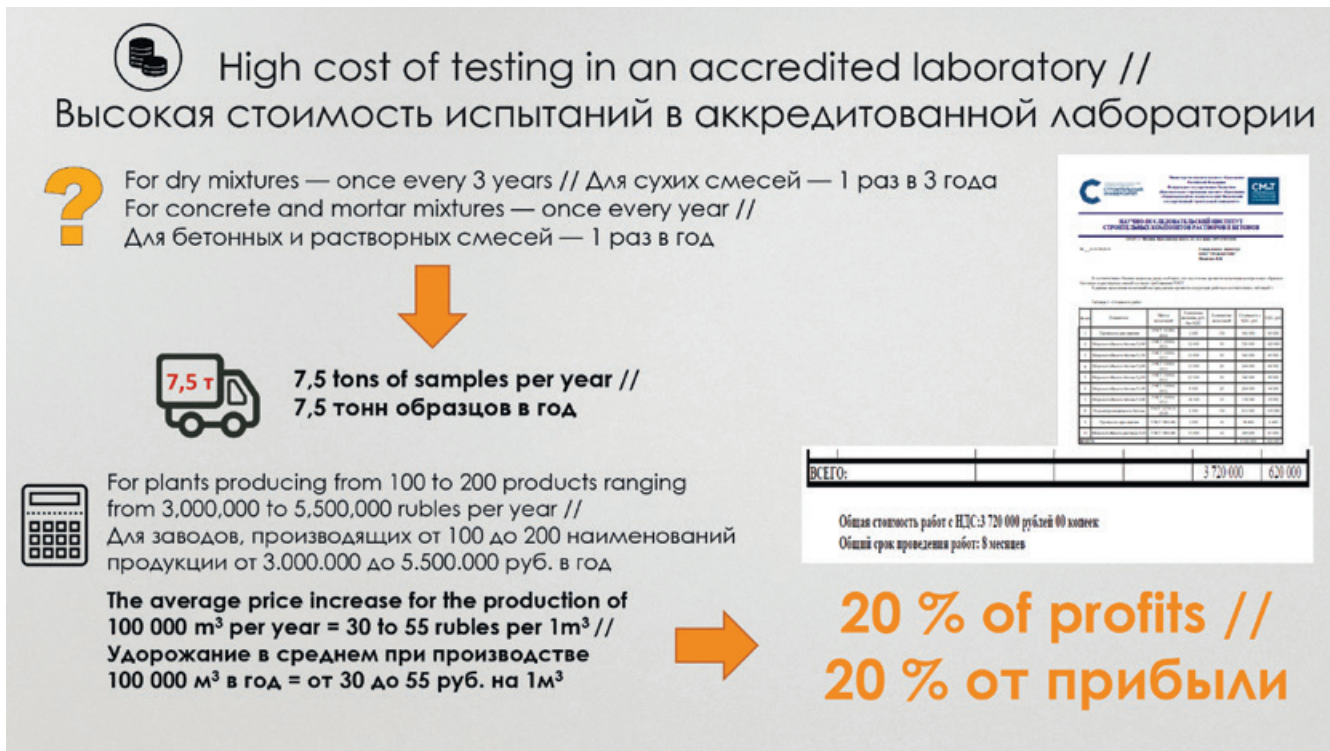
High cost of testing in an accredited laboratory //
Высокая стоимость испытаний в аккредитованной лаборатории

For dry mixtures — once every 3 years // Для сухих смесей — 1 раз в 3 года
For concrete and mortar mixtures — once every year //
Для бетонных и растворных смесей — 1 раз в год

7,5 т

7,5 tons of samples per year //
7,5 тонн образцов в год

For plants producing from 100 to 200 products ranging from 3,000,000 to 5,500,000 rubles per year //
Для заводов, производящих от 100 до 200 наименований продукции от 3.000.000 до 5.500.000 руб. в год

The average price increase for the production of 100 000 m³ per year = 30 to 55 rubles per 1m³ //
Удорожание в среднем при производстве 100 000 м³ в год = от 30 до 55 руб. на 1м³

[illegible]

| ВСЕГО: | | | | | 3 720 000 | 620 000 |
|---|---|---|---|---|---|---|

Общая стоимость работ с НДС:3 720 000 рублей 00 копеек
Общий срок проведения работ: 8 месяцев

20 % of profits //
20 % от прибыли